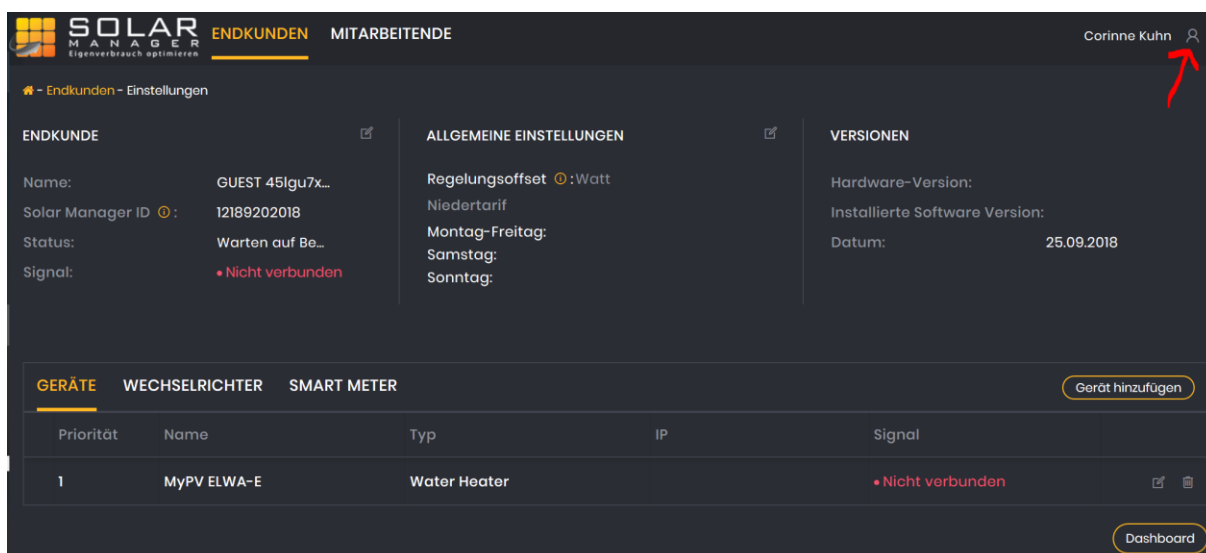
SOLAR MANAGER Eigenverbrauch optimieren ENDKUNDEN MITARBEITENDE Corinne Kuhn

- Endkunden - Einstellungen

ENDKUNDE

Name: GUEST 45lgu7x...
Solar Manager ID ⓘ: 12189202018
Status: Warten auf Be...
Signal: • Nicht verbunden

ALLGEMEINE EINSTELLUNGEN

Regelungsoffset ⓘ: Watt
Niedertarif
Montag-Freitag:
Samstag:
Sonntag:

VERSIONEN

Hardware-Version:
Installierte Software Version:
Datum: 25.09.2018

GERÄTE WECHSELRICHTER SMART METER Gerät hinzufügen

| Priorität | Name | Typ | IP | Signal |
|---|---|---|---|---|
| 1 | MyPV ELWA-E | Water Heater | | • Nicht verbunden |

Dashboard